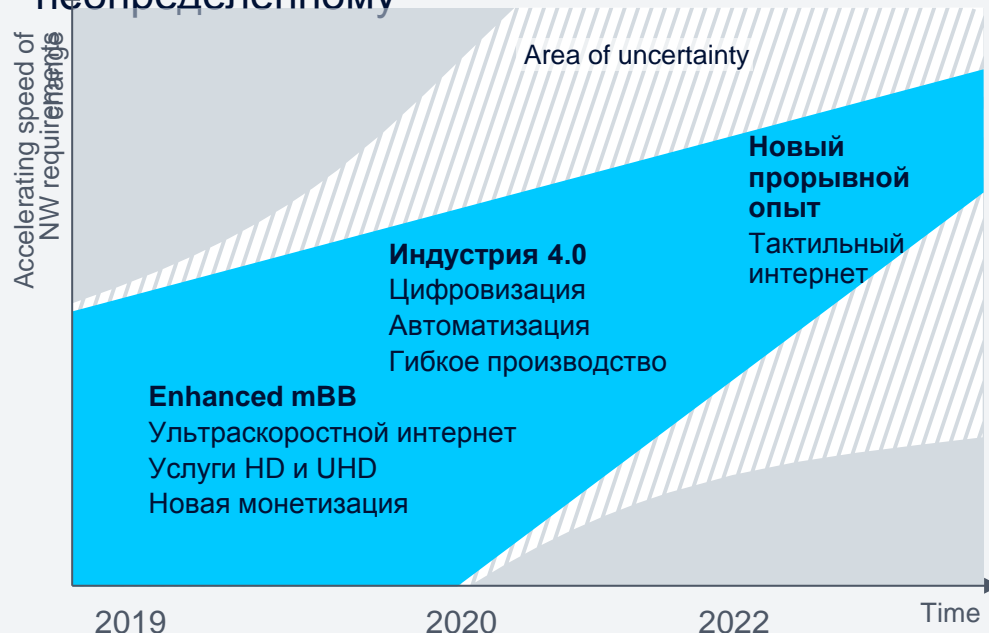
неопределенному

Accelerating speed of change
NW requirements

Area of uncertainty

Новый прорывной опыт
Тактильный интернет

Индустрия 4.0
Цифровизация
Автоматизация
Гибкое производство

Enhanced mBB
Ультраскоростной интернет
Услуги HD и UHD
Новая монетизация

2019
2020
2022
Time